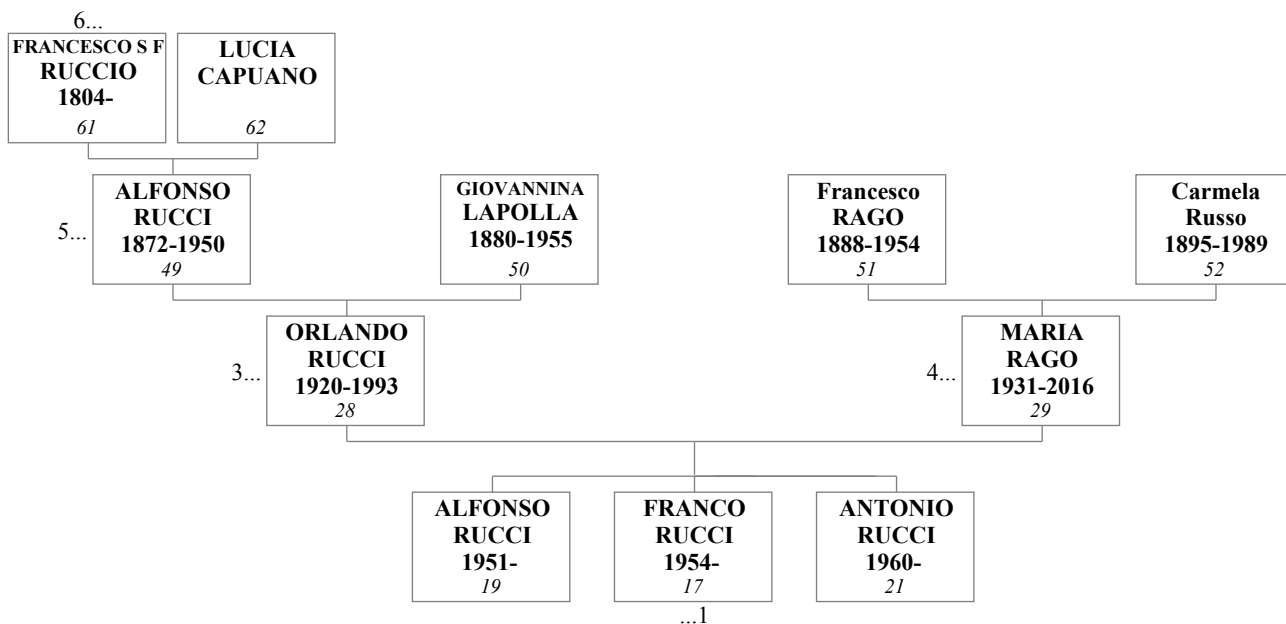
6...
FRANCESCO S F RUCCIO 1804-
61

LUCIA CAPUANO
62

5...
ALFONSO RUCCI 1872-1950
49

GIOVANNINA LAPOLLA 1880-1955
50

Francesco RAGO 1888-1954
51

Carmela Russo 1895-1989
52

3...
ORLANDO RUCCI 1920-1993
28

4...
MARIA RAGO 1931-2016
29

ALFONSO RUCCI 1951-
19

FRANCO RUCCI 1954-
17

ANTONIO RUCCI 1960-
21

...1